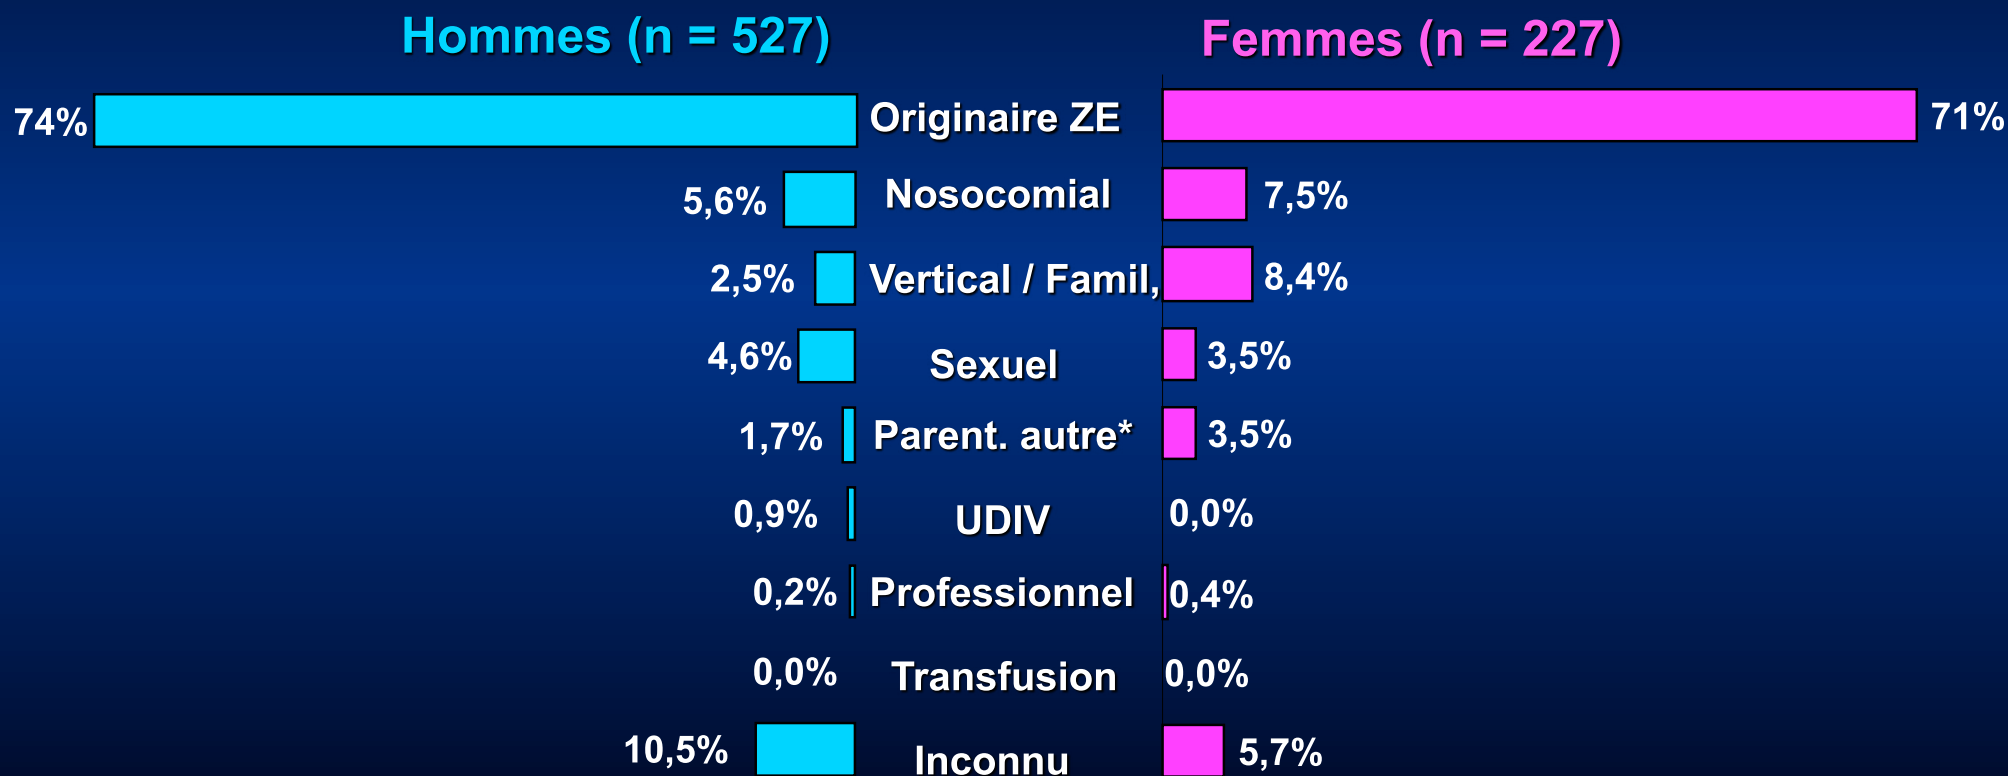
Hommes (n = 527)

Femmes (n = 227)

| Hommes | | Femmes |
|---|---|---|
| 74% | Originaire ZE | 71% |
| 5,6% | Nosocomial | 7,5% |
| 2,5% | Vertical / Famil, | 8,4% |
| 4,6% | Sexuel | 3,5% |
| 1,7% | Parent. autre* | 3,5% |
| 0,9% | UDIV | 0,0% |
| 0,2% | Professionnel | 0,4% |
| 0,0% | Transfusion | 0,0% |
| 10,5% | Inconnu | 5,7% |